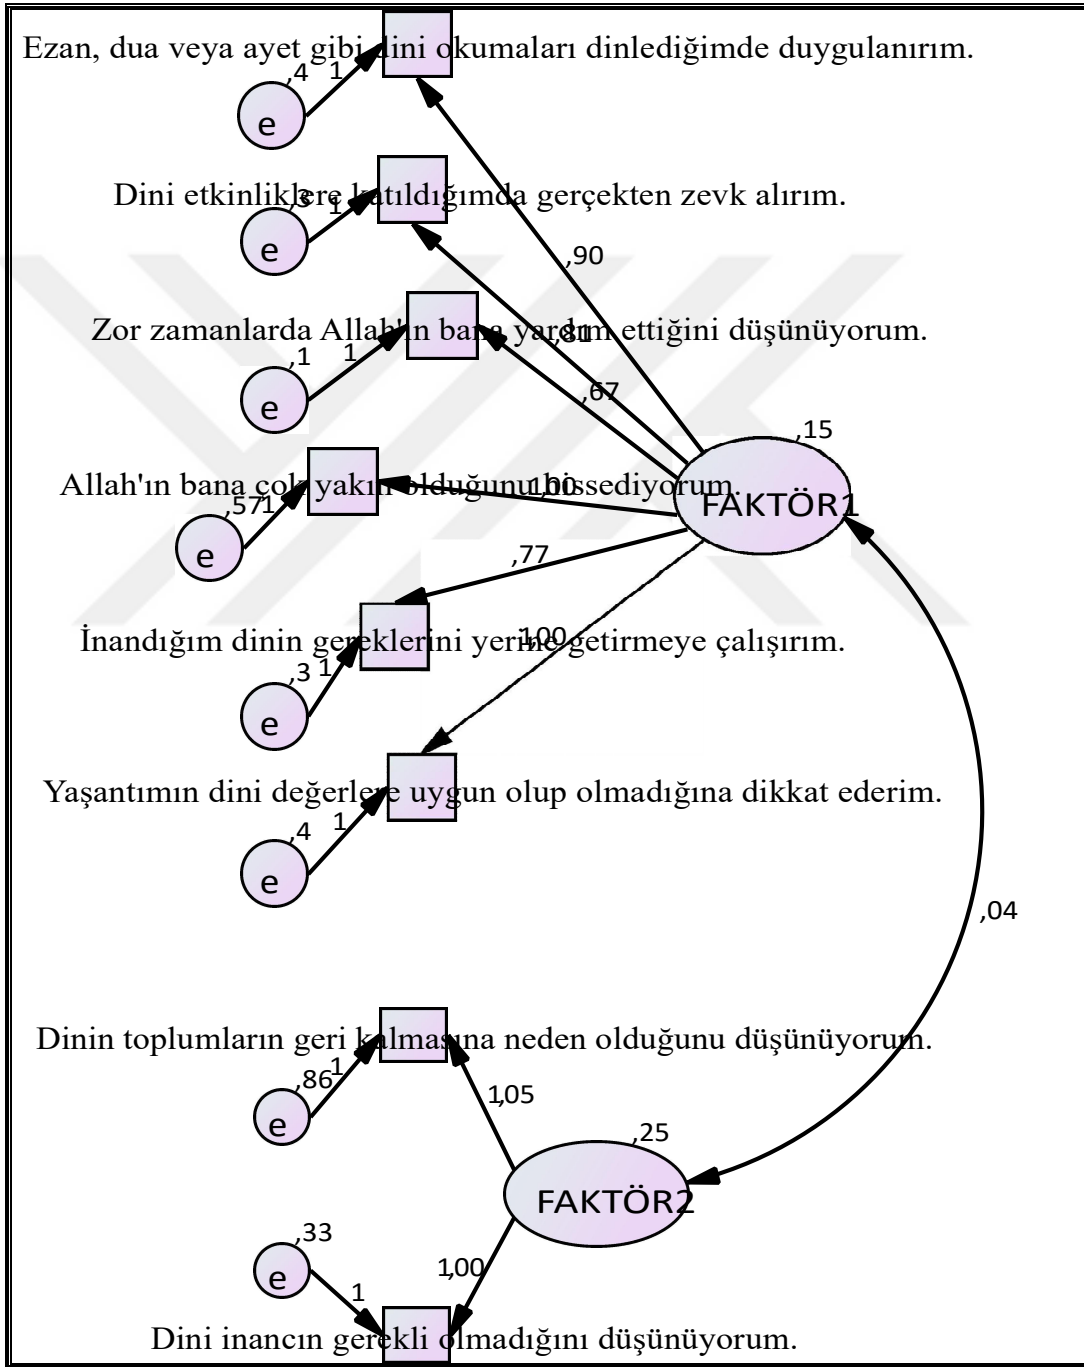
Ezan, dua veya ayet gibi dini okumaları dinlediğimde duygulanırım.

,4 1

e

Dini etkinliklere katıldığımda gerçekten zevk alırım.

,3 1

e

,90

Zor zamanlarda Allah'ın bana yardım ettiğini düşünüyorum.

,81

,1 1

e

,67

,15

Allah'ın bana çok yakın olduğunu hissediyorum.

1,10

FAKTÖR1

,57 1

e

,77

İnandığım dinin gereklerini yerine getirmeye çalışırım.

1,00

,3 1

e

Yaşantımın dini değerlere uygun olup olmadığına dikkat ederim.

,4 1

e

,04

Dinin toplumların geri kalmasına neden olduğunu düşünüyorum.

,86 1

e

1,05

,25

FAKTÖR2

,33

e

1,00

1

Dini inancın gerekli olmadığını düşünüyorum.